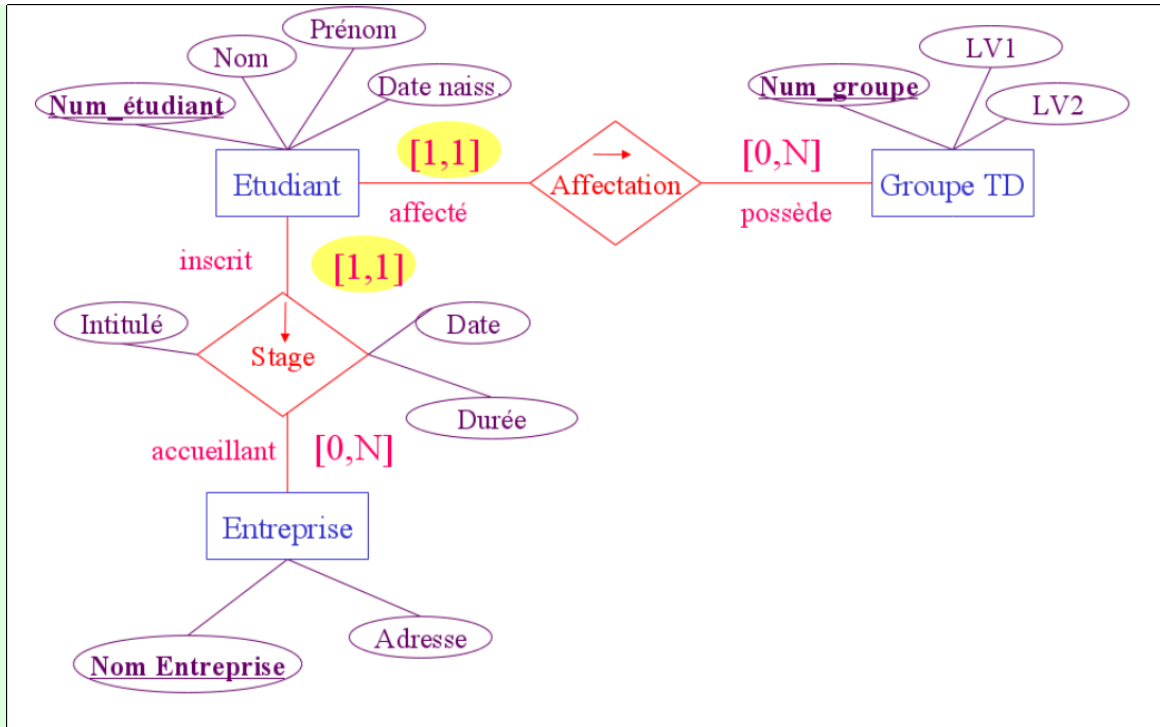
Nom
Prénom
Date naiss.
Num_étudiant
LV1
Num_groupe
LV2
[1,1]
[0,N]
Etudiant
Affectation
Groupe TD
affecté
possède
inscrit
[1,1]
Intitulé
Date
Stage
Durée
accueillant
[0,N]
Entreprise
Adresse
Nom Entreprise